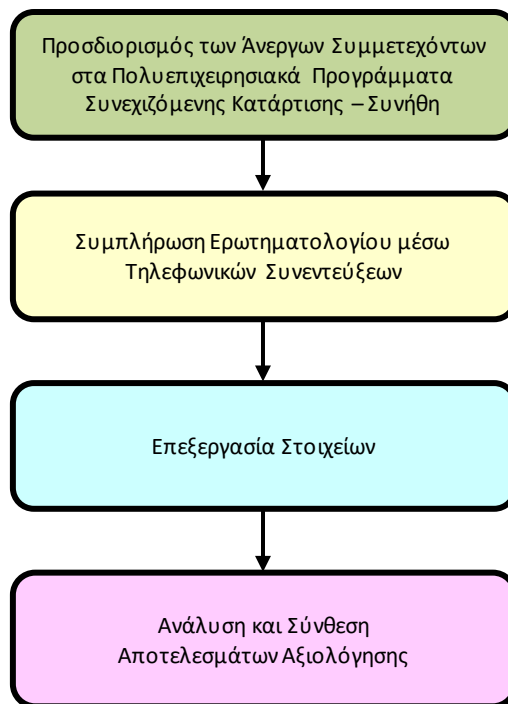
Προσδιορισμός των Άνεργων Συμμετεχόντων στα Πολυεπιχειρησιακά Προγράμματα Συνεχιζόμενης Κατάρτισης – Συνήθη

Συμπλήρωση Ερωτηματολογίου μέσω Τηλεφωνικών Συνεντεύξεων

Επεξεργασία Στοιχείων

Ανάλυση και Σύνθεση Αποτελεσμάτων Αξιολόγησης